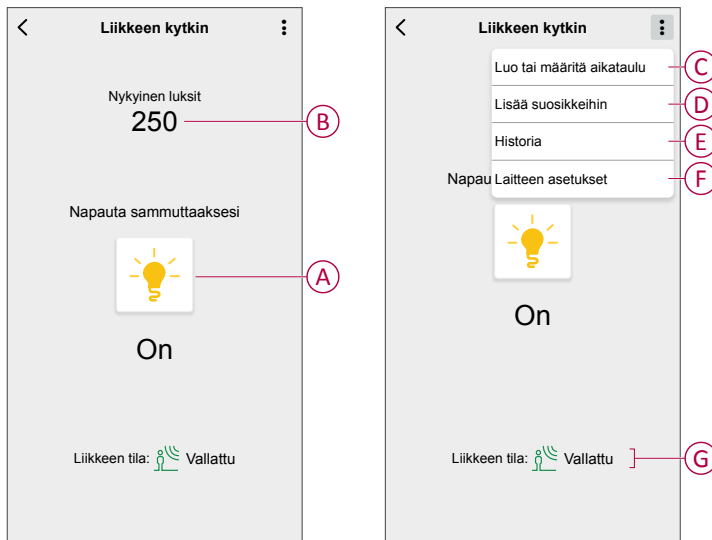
Liikkeen kytkin

Nykyinen luksit
250

B

Napauta sammuttaaksesi

A

On

Liikkeen tila: Vallattu

Liikkeen kytkin

Luo tai määritä aikataulu
C
Lisää suosikkeihin
D
Historia
E
Napau
Laitteen asetukset
F

On

Liikkeen tila: Vallattu
G